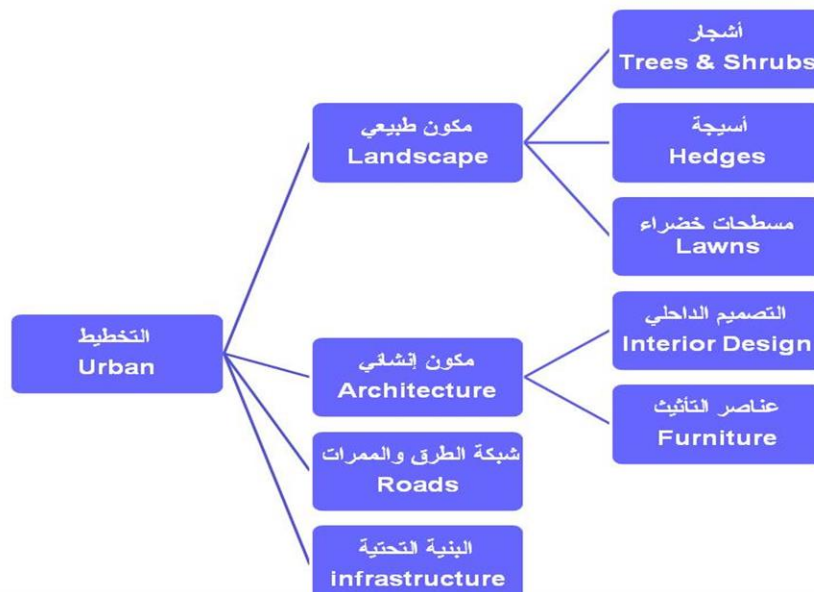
التخطيط
Urban

مكون طبيعي
Landscape

مكون إنشائي
Architecture

شبكة الطرق والممرات
Roads

البنية التحتية
infrastructure

أشجار
Trees & Shrubs

أسيجة
Hedges

مسطحات خضراء
Lawns

التصميم الداخلي
Interior Design

عناصر التأثيث
Furniture